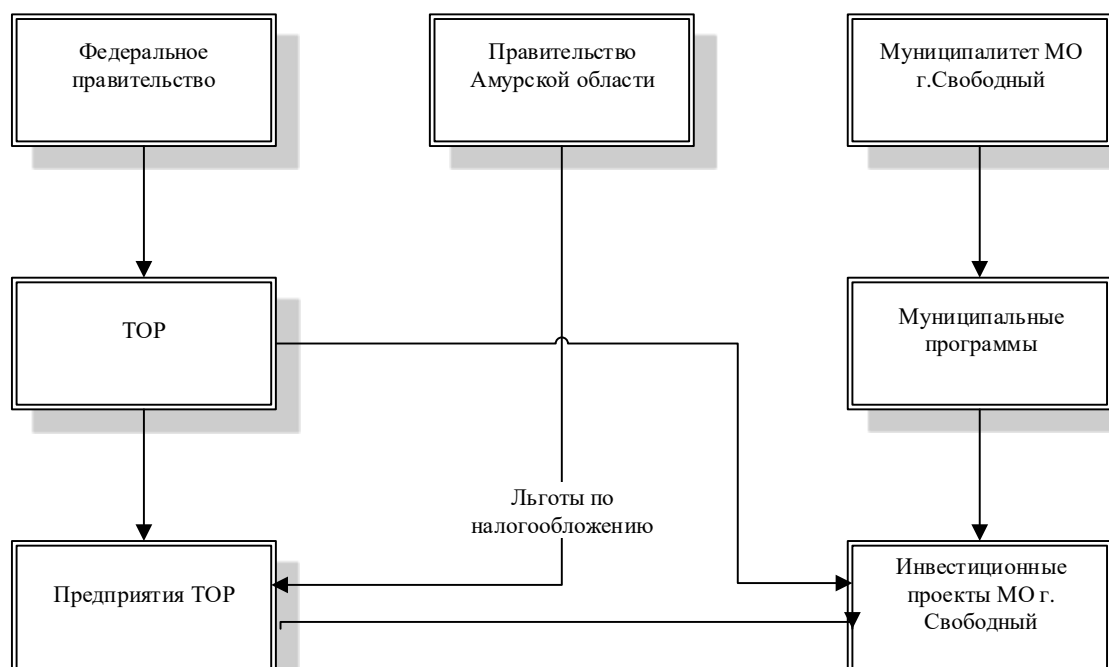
Федеральное правительство

Правительство Амурской области

Муниципалитет МО г.Свободный

ТОР

Муниципальные программы

Льготы по налогообложению

Предприятия ТОР

Инвестиционные проекты МО г. Свободный